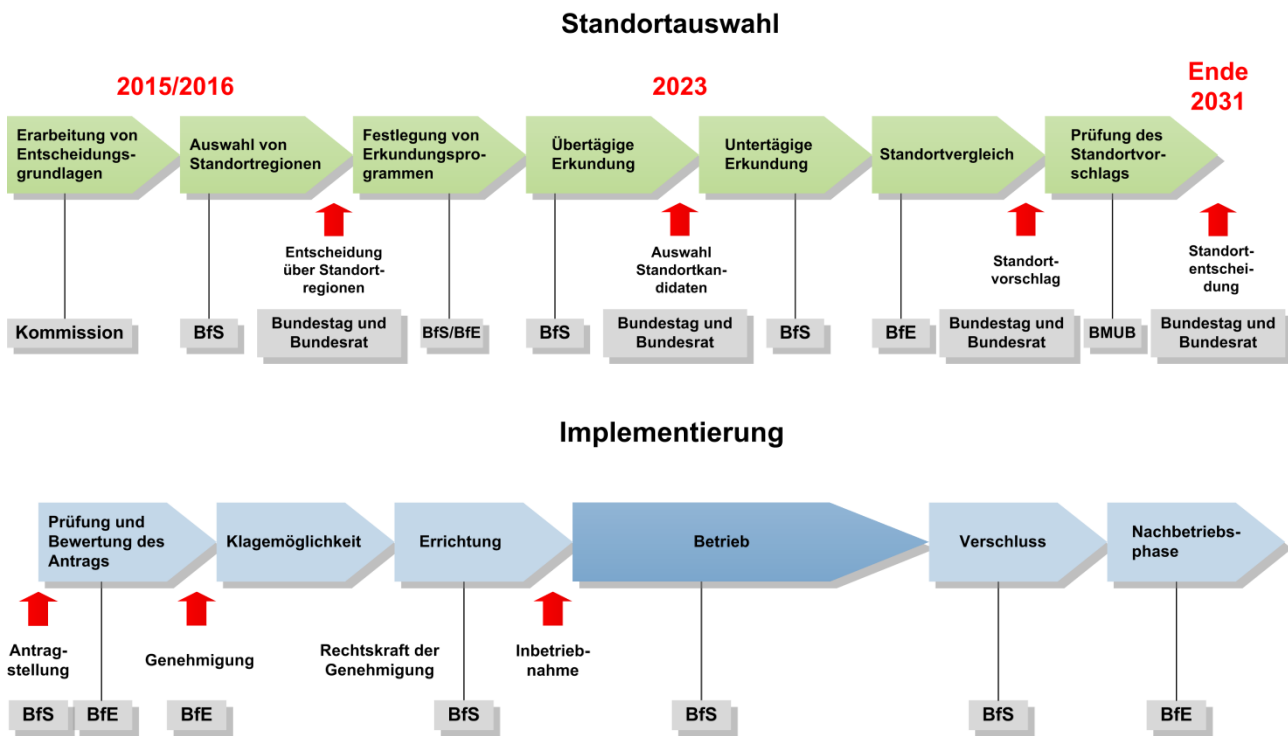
Standortauswahl

2015/2016

2023

Ende 2031

Erarbeitung von Entscheidungsgrundlagen

Auswahl von Standortregionen

Festlegung von Erkundungsprogrammen

Übertägige Erkundung

Untertägige Erkundung

Standortvergleich

Prüfung des Standortvorschlags

Entscheidung über Standortregionen

Auswahl Standortkandidaten

Standortvorschlag

Standortentscheidung

Kommission

BfS

Bundestag und Bundesrat

BfS/BfE

BfS

Bundestag und Bundesrat

BfS

BfE

Bundestag und Bundesrat

BMUB

Bundestag und Bundesrat

Implementierung

Prüfung und Bewertung des Antrags

Klagemöglichkeit

Errichtung

Betrieb

Verschluss

Nachbetriebsphase

Antragstellung

Genehmigung

Rechtskraft der Genehmigung

Inbetriebnahme

BfS

BfE

BfE

BfS

BfS

BfS

BfE